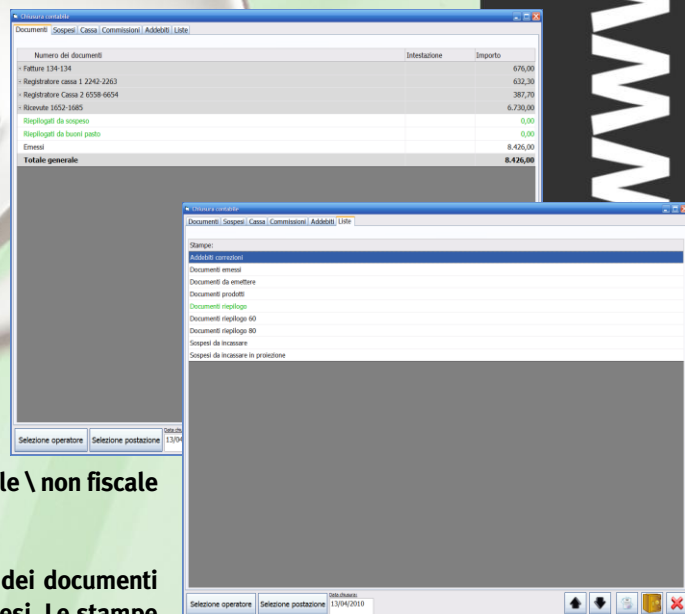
Chiusura contabile
Documenti | Sospesi | Cassa | Commissioni | Addebiti | Liste

| Numero dei documenti | Intestazione | Importo |
|---|---|---|
| + Fatture 134-134 | | 676,00 |
| + Registratore cassa 1 2242-2263 | | 632,30 |
| + Registratore Cassa 2 6558-6654 | | 387,70 |
| + Ricevute 1652-1685 | | 6.730,00 |
| Riepilogati da sospeso | | 0,00 |
| Riepilogati da buoni pasto | | 0,00 |
| Emessi | | 8.426,00 |
| Totale generale | | 8.426,00 |

Selezione operatore | Selezione postazione | Data chiusura 13/04

Chiusura contabile
Documenti | Sospesi | Cassa | Commissioni | Addebiti | Liste

Stampe:
Addebiti correzioni
Documenti emessi
Documenti da emettere
Documenti prodotti
Documenti riepilogo
Documenti riepilogo 60
Documenti riepilogo 80
Sospesi da incassare
Sospesi da incassare in proiezione

Selezione operatore | Selezione postazione | Data chiusura 13/04/2010

le \ non fiscale

dei documenti
esi. Le stampe